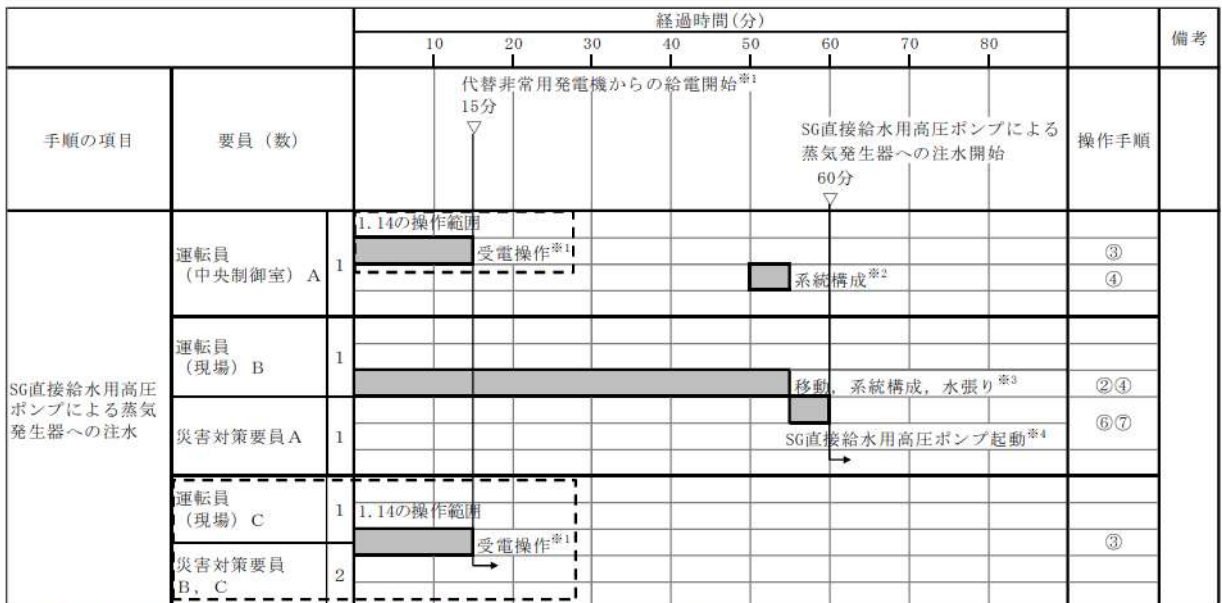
| | | | 経過時間(分) 10 20 30 40 50 60 70 80 | | 備考 |
|---|---|---|---|---|---|
| 手順の項目 | 要員(数) | | 代替非常用発電機からの給電開始※1 15分 / SG直接給水用高圧ポンプによる蒸気発生器への注水開始 60分 | 操作手順 | |
| SG直接給水用高圧ポンプによる蒸気発生器への注水 | 運転員(中央制御室)A | 1 | 1.14の操作範囲 受電操作※1 | ③ | |
| | | | 系統構成※2 | ④ | |
| | 運転員(現場)B | 1 | 移動,系統構成,水張り※3 | ②④ | |
| | 災害対策要員A | 1 | SG直接給水用高圧ポンプ起動※4 | ⑥⑦ | |
| | 運転員(現場)C | 1 | 1.14の操作範囲 受電操作※1 | ③ | |
| | 災害対策要員B,C | 2 | | | |